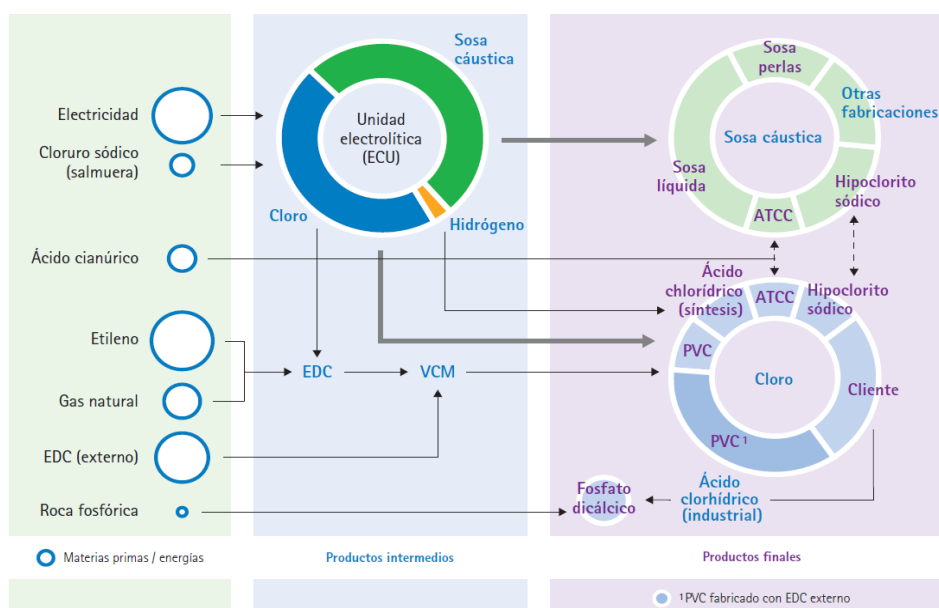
Electricidad

Cloruro sódico (salmuera)

Ácido cianúrico

Etileno

Gas natural

EDC (externo)

Roca fosfórica

Unidad electrolítica (ECU)

Sosa cáustica

Cloro

Hidrógeno

EDC

VCM

Sosa perlas

Otras fabricaciones

Sosa cáustica

Sosa líquida

ATCC

Hipoclorito sódico

Ácido chlorídrico (síntesis)

ATCC

Hipoclorito sódico

PVC

Cloro

Cliente

PVC $^1$

Ácido clorhídrico (industrial)

Fosfato dicálcico

Materias primas / energías

Productos intermedios

Productos finales

$^1$PVC fabricado con EDC externo